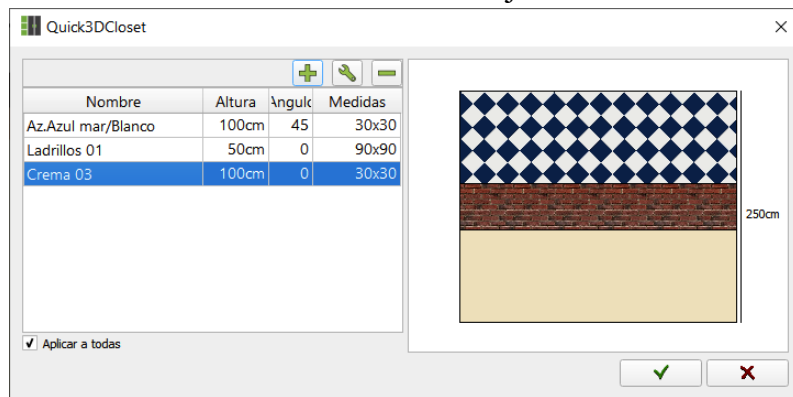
Quick3DCloset

| Nombre | Altura | Angulo | Medidas |
|---|---|---|---|
| Az.Azul mar/Blanco | 100cm | 45 | 30x30 |
| Ladrillos 01 | 50cm | 0 | 90x90 |
| Crema 03 | 100cm | 0 | 30x30 |

250cm

Aplicar a todas